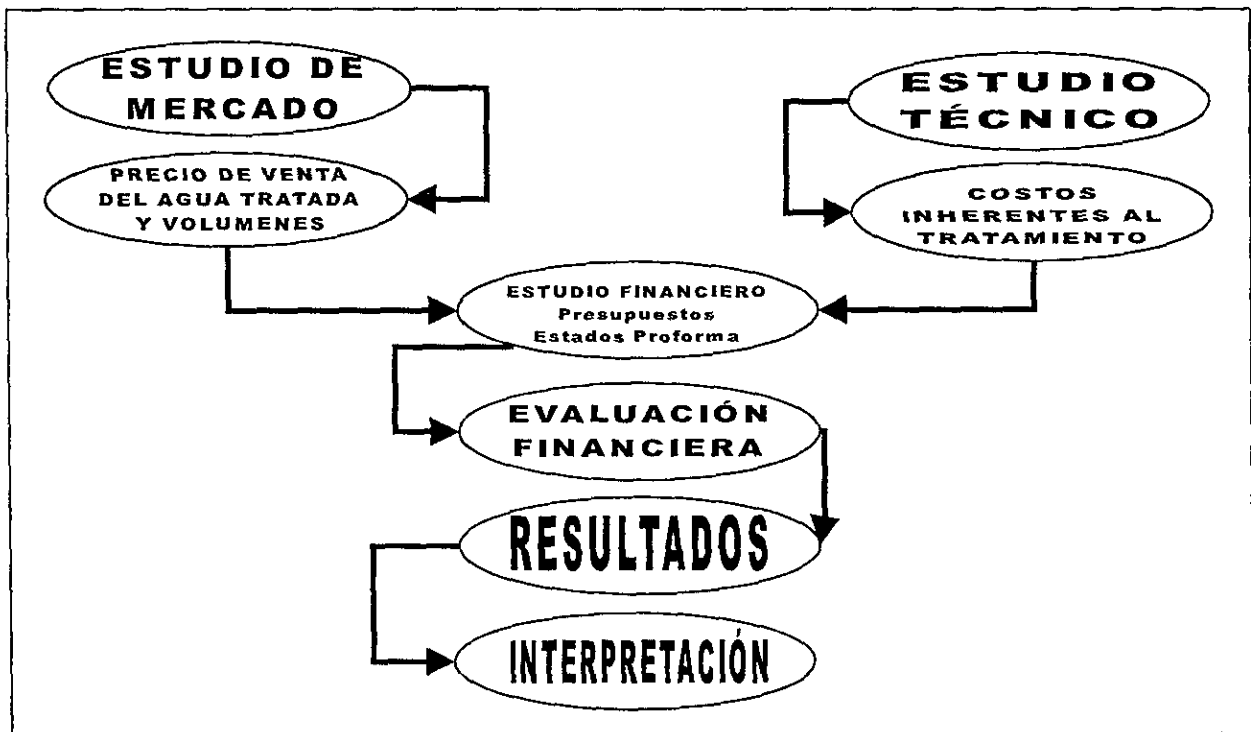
ESTUDIO DE MERCADO

ESTUDIO TÉCNICO

PRECIO DE VENTA DEL AGUA TRATADA Y VOLUMENES

COSTOS INHERENTES AL TRATAMIENTO

ESTUDIO FINANCIERO
Presupuestos
Estados Proforma

EVALUACIÓN FINANCIERA

RESULTADOS

INTERPRETACIÓN